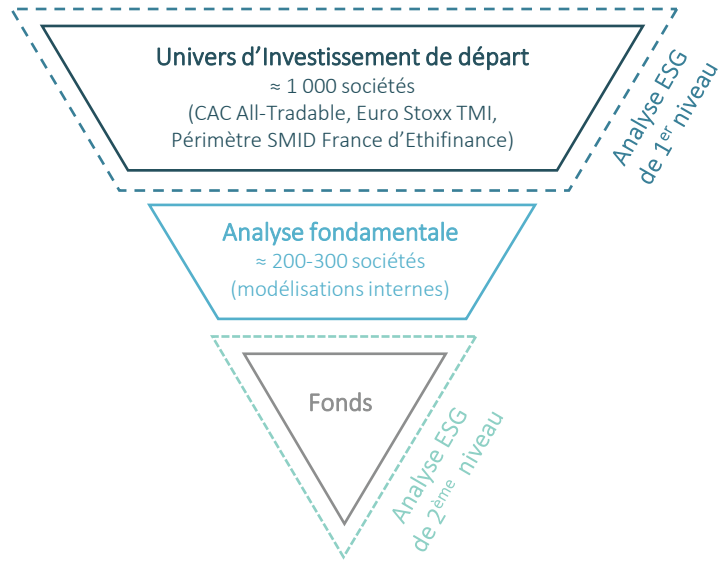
Univers d'Investissement de départ
≈ 1 000 sociétés
(CAC All-Tradable, Euro Stoxx TMI, Périmètre SMID France d'Ethifinance)

Analyse ESG de 1$^{er}$ niveau

Analyse fondamentale
≈ 200-300 sociétés
(modélisations internes)

Fonds

Analyse ESG de 2$^{ème}$ niveau